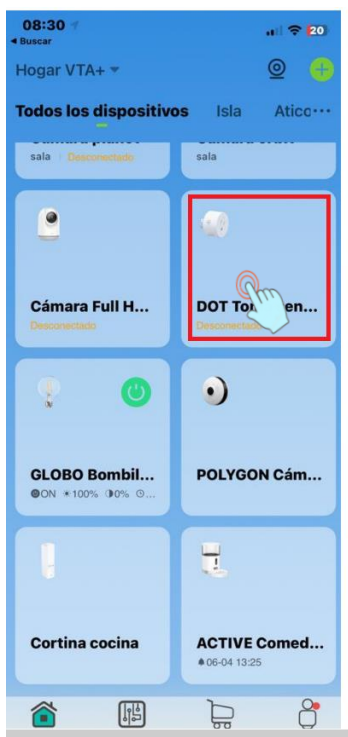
08:30
◂ Buscar
20

Hogar VTA+

Todos los dispositivos Isla Atico···

sala · Desconectado
sala

Cámara Full H...
Desconectado

DOT To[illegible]en...
Desconectado

GLOBO Bombil...
ON 100% 0%

POLYGON Cám...

Cortina cocina

ACTIVE Comed...
06-04 13:25